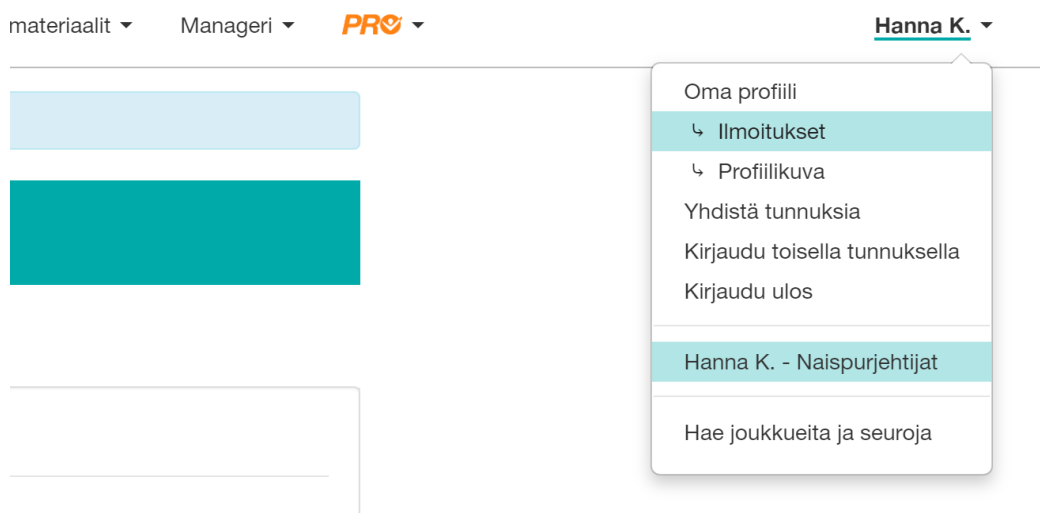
materiaalit ▾ Manageri ▾ PRO ▾ Hanna K. ▾

Oma profiili
↳ Ilmoitukset
↳ Profiilikuva
Yhdistä tunnuksia
Kirjaudu toisella tunnuksella
Kirjaudu ulos

Hanna K. - Naispurjehtijat

Hae joukkueita ja seuroja